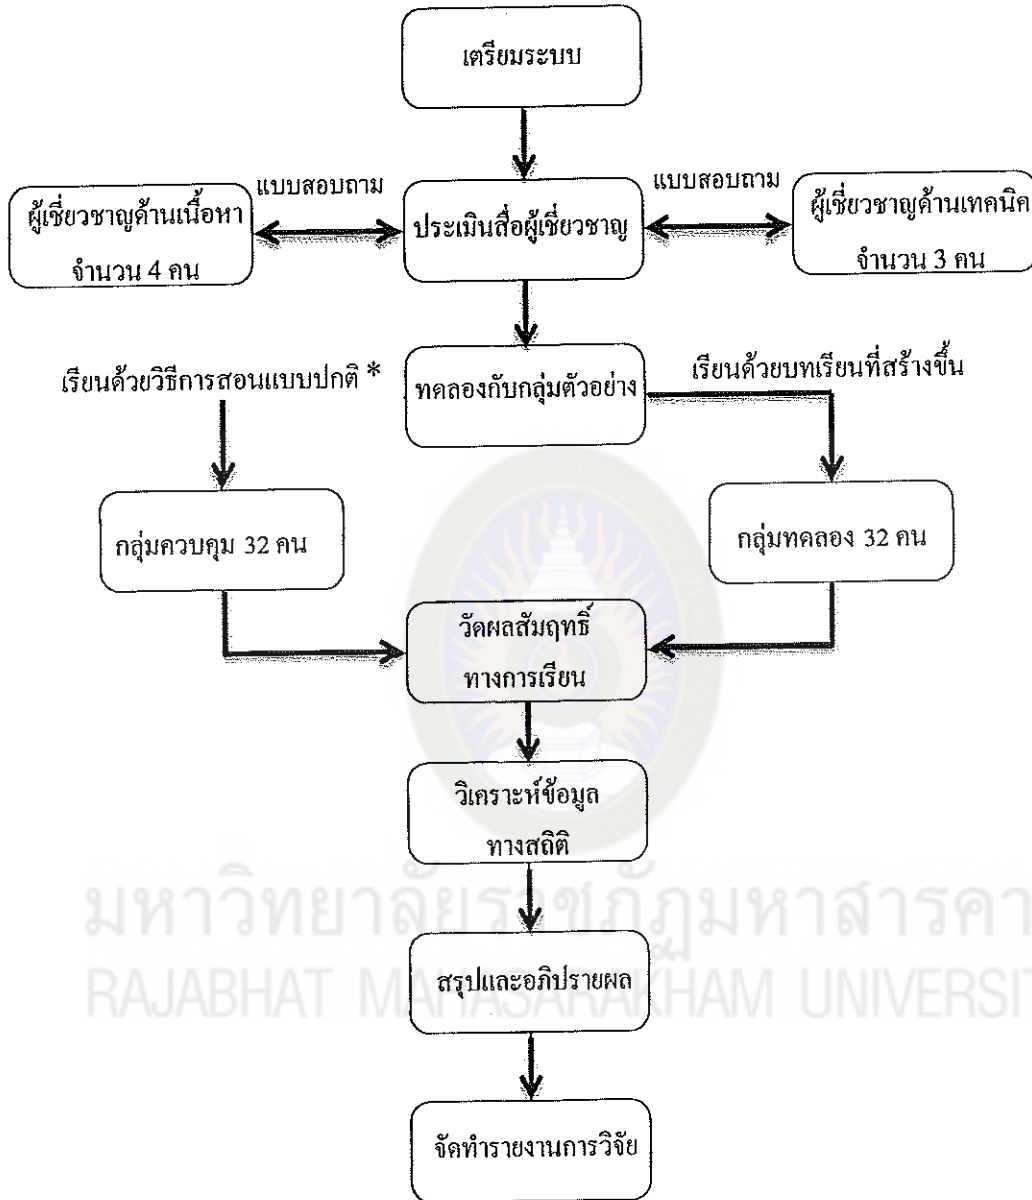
เตรียมระบบ

แบบสอบถาม

ผู้เชี่ยวชาญด้านเนื้อหา จำนวน 4 คน

ประเมินสื่อผู้เชี่ยวชาญ

แบบสอบถาม

ผู้เชี่ยวชาญด้านเทคนิค จำนวน 3 คน

เรียนด้วยวิธีการสอนแบบปกติ *

ทดลองกับกลุ่มตัวอย่าง

เรียนด้วยบทเรียนที่สร้างขึ้น

กลุ่มควบคุม 32 คน

กลุ่มทดลอง 32 คน

วัดผลสัมฤทธิ์ ทางการเรียน

วิเคราะห์ข้อมูล ทางสถิติ

สรุปและอภิปรายผล

จัดทำรายงานการวิจัย

มหาวิทยาลัยราชภัฏมหาสารคาม
RAJABHAT MAHASARAKHAM UNIVERSITY